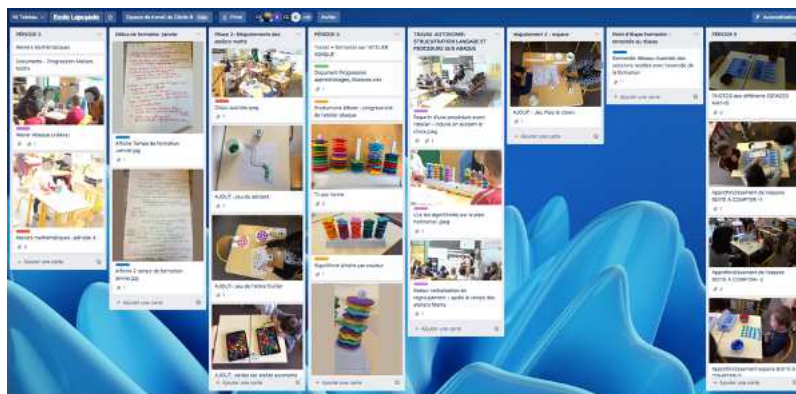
Tableau Ecole Lapujade Espace de travail de Cécile B. Privé Partager Automatisation

PÉRIODE 3
Ateliers mathématiques
Documents - Progression Ateliers
Atelier Masque cédérer
Ateliers mathématiques - période 3
+ Ajouter une carte

Début de formation Janvier
Affiche Temps de formation janvier.jpg
Affiche 2 temps de formation janvier.jpg
+ Ajouter une carte

Phase 2 - Déploiement des ateliers maths
Choix ateliers.jpeg
AJOUT : Jeu du serpent
AJOUT : Jeu de l'entre-fourier
AJOUT : cartes sur atelier autonome
+ Ajouter une carte

PÉRIODE 4
Travail + formation sur l'ATELIER ABAQUE
Document Progression apprentissages_Abaques.xlsx
Production élèves - progression de l'atelier abaque
Tri par forme
Algorithme simple par couleur
+ Ajouter une carte

TRAVAIL AUTONOMIE : STRUCTURATION LANGAGE ET PROCEDURE SUR ABAQUE
Repartir d'une procédure avant l'atelier - mieux en suivant le choix.jpeg
Lire des algorithmes sur le plan horizontal.jpeg
Ateliers verbalisation de regroupement - après le temps des ateliers Maths
+ Ajouter une carte

Réajustement 2 - espace
AJOUT : Jeu Pass le Loom
+ Ajouter une carte

Point d'étape formation - remontée au réseau
Remontée réseau du réseau des actions testées avec l'ensemble de la formation
+ Ajouter une carte

PÉRIODE 5
PHOTOS des différents ESPACES MATHS
Approfondissement de l'espace BOITE A COMPTER n°1
Approfondissement de l'espace BOITE A COMPTER n°2
Approfondissement espace BOITE A COMPTER
+ Ajouter une carte